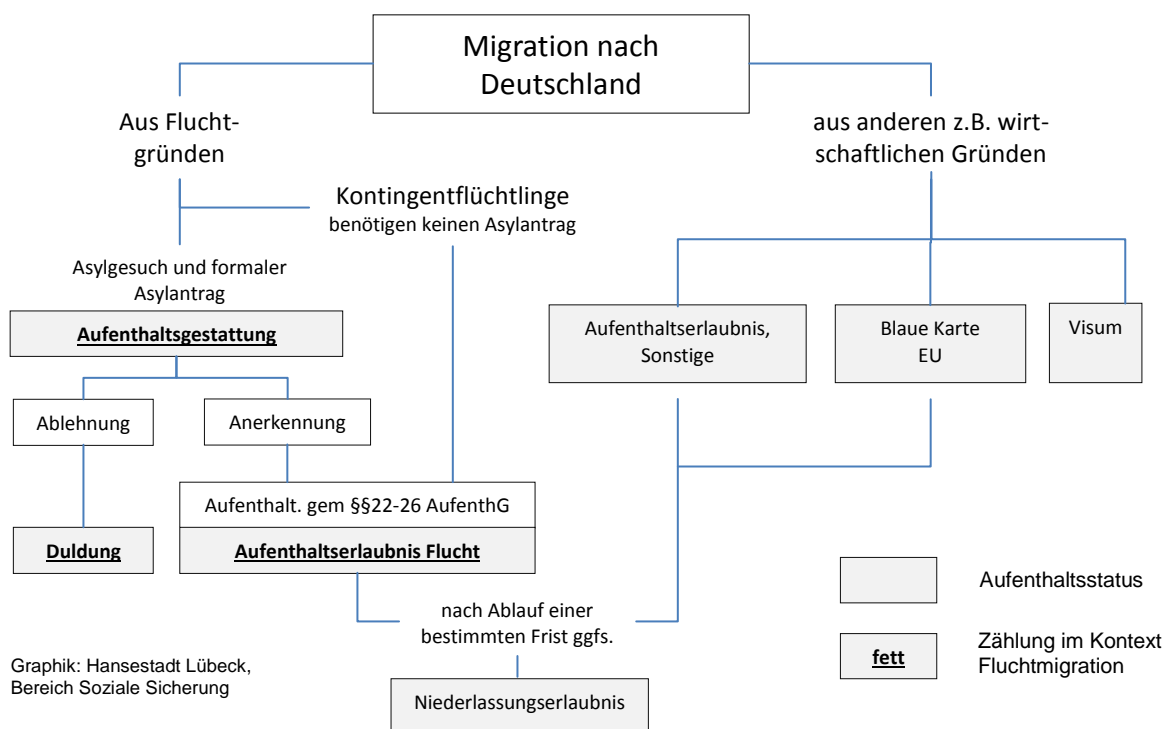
Migration nach Deutschland

Aus Fluchtgründen

aus anderen z.B. wirtschaftlichen Gründen

Kontingentflüchtlinge
benötigen keinen Asylantrag

Asylgesuch und formaler Asylantrag

**Aufenthaltsgestattung**

Ablehnung

Anerkennung

**Duldung**

Aufenthalt. gem §§22-26 AufenthG

**Aufenthaltserlaubnis Flucht**

Aufenthaltserlaubnis, Sonstige

Blaue Karte EU

Visum

nach Ablauf einer bestimmten Frist ggfs.

Niederlassungserlaubnis

Aufenthaltsstatus

**fett**

Zählung im Kontext Fluchtmigration

Graphik: Hansestadt Lübeck, Bereich Soziale Sicherung